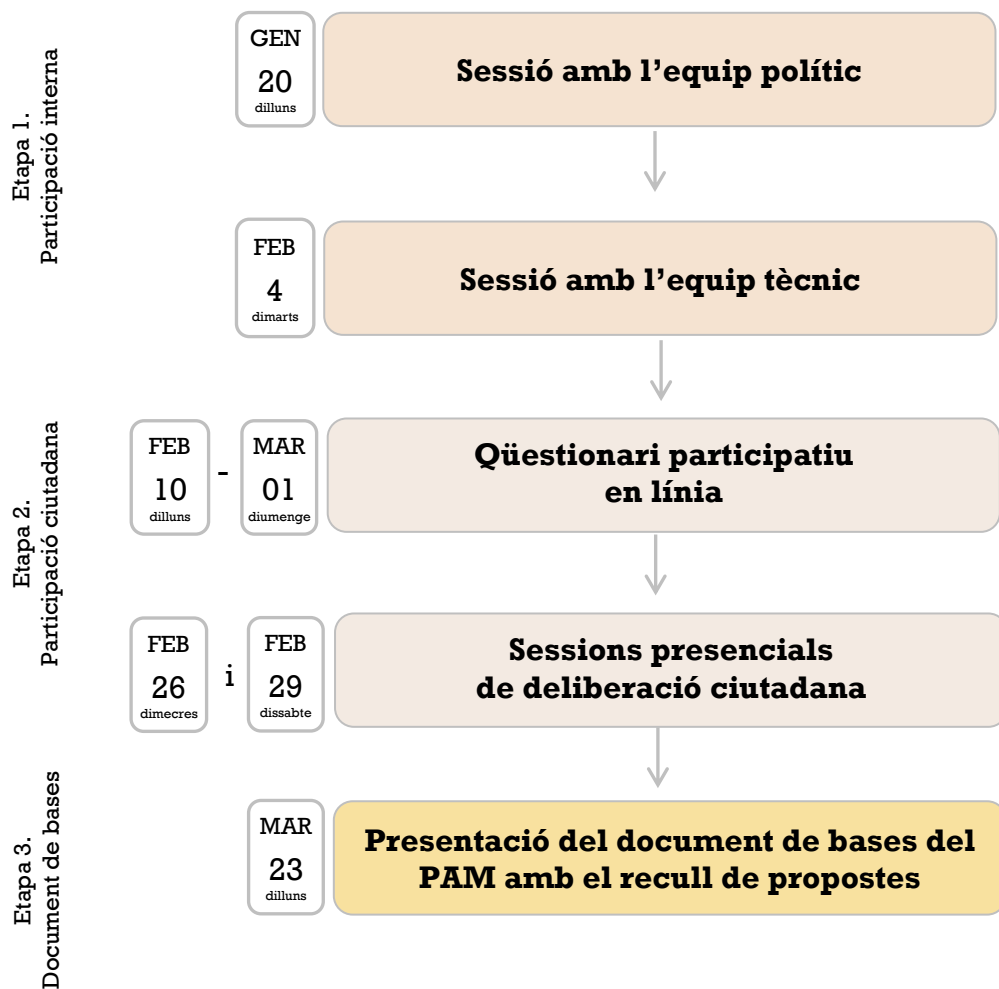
Etapa 1. Participació interna

GEN
20
dilluns

Sessió amb l'equip polític

FEB
4
dimarts

Sessió amb l'equip tècnic

Etapa 2. Participació ciutadana

FEB
10
dilluns

-

MAR
01
diumenge

Qüestionari participatiu en línia

FEB
26
dimecres

i

FEB
29
dissabte

Sessions presencials de deliberació ciutadana

Etapa 3. Document de bases

MAR
23
dilluns

Presentació del document de bases del PAM amb el recull de propostes